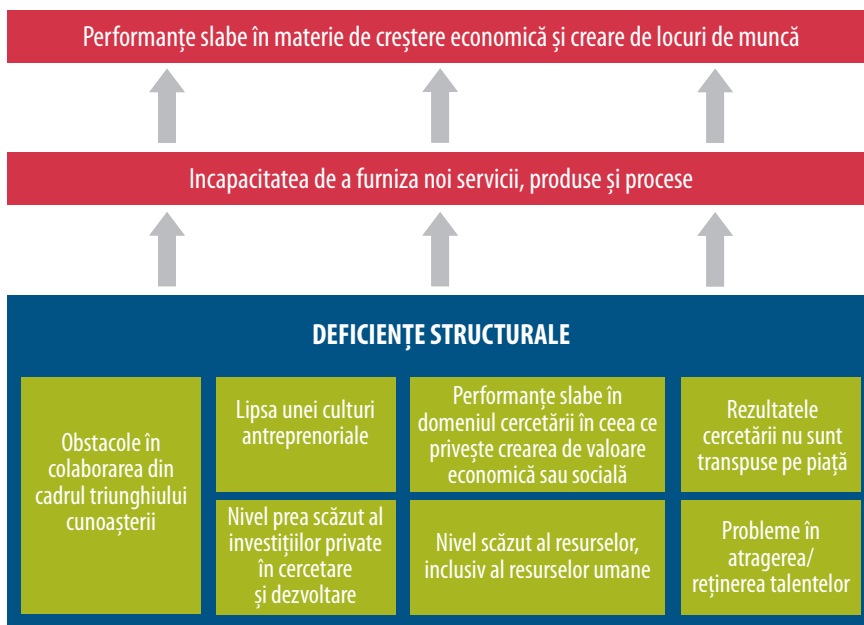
Performanțe slabe în materie de creștere economică și creare de locuri de muncă

Incapacitatea de a furniza noi servicii, produse și procese

DEFICIENȚE STRUCTURALE

Obstacole în colaborarea din cadrul triunghiului cunoașterii

Lipsa unei culturi antreprenoriale

Nivel prea scăzut al investițiilor private în cercetare și dezvoltare

Performanțe slabe în domeniul cercetării în ceea ce privește crearea de valoare economică sau socială

Nivel scăzut al resurselor, inclusiv al resurselor umane

Rezultatele cercetării nu sunt transpuse pe piață

Probleme în atragerea/ reținerea talentelor